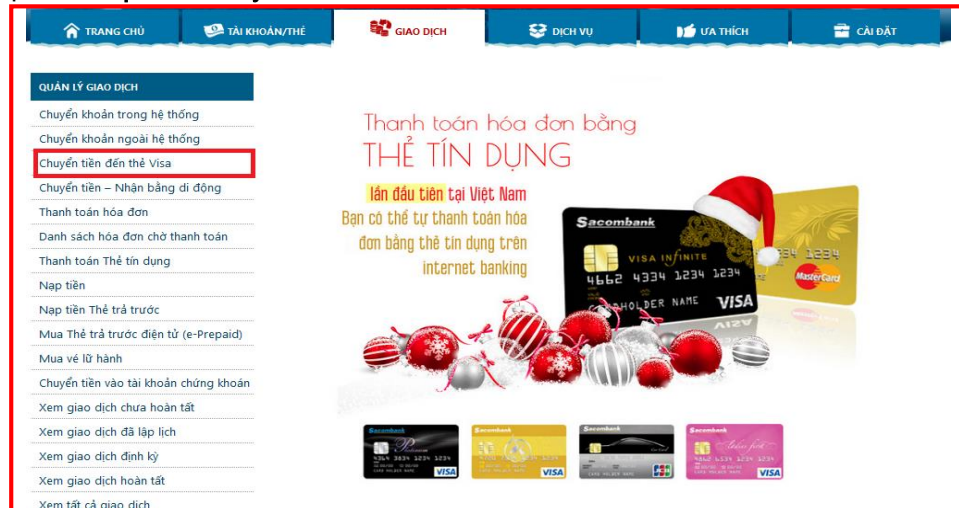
TRANG CHỦ
TÀI KHOẢN/THẺ
GIAO DỊCH
DỊCH VỤ
ƯA THÍCH
CÀI ĐẶT

QUẢN LÝ GIAO DỊCH
Chuyển khoản trong hệ thống
Chuyển khoản ngoài hệ thống
Chuyển tiền đến thẻ Visa
Chuyển tiền – Nhận bằng di động
Thanh toán hóa đơn
Danh sách hóa đơn chờ thanh toán
Thanh toán Thẻ tín dụng
Nạp tiền
Nạp tiền Thẻ trả trước
Mua Thẻ trả trước điện tử (e-Prepaid)
Mua vé lữ hành
Chuyển tiền vào tài khoản chứng khoán
Xem giao dịch chưa hoàn tất
Xem giao dịch đã lập lịch
Xem giao dịch định kỳ
Xem giao dịch hoàn tất
Xem tất cả giao dịch

Thanh toán hóa đơn bằng
THẺ TÍN DỤNG
lần đầu tiên tại Việt Nam
Bạn có thể tự thanh toán hóa đơn bằng thẻ tín dụng trên internet banking

Sacombank
VISA INFINITE
4662 4334 1234 1234
CARDHOLDER NAME
VISA
1234 1234
MasterCard
Sacombank
VISA
Sacombank
VISA
Sacombank
JCB
Sacombank
VISA